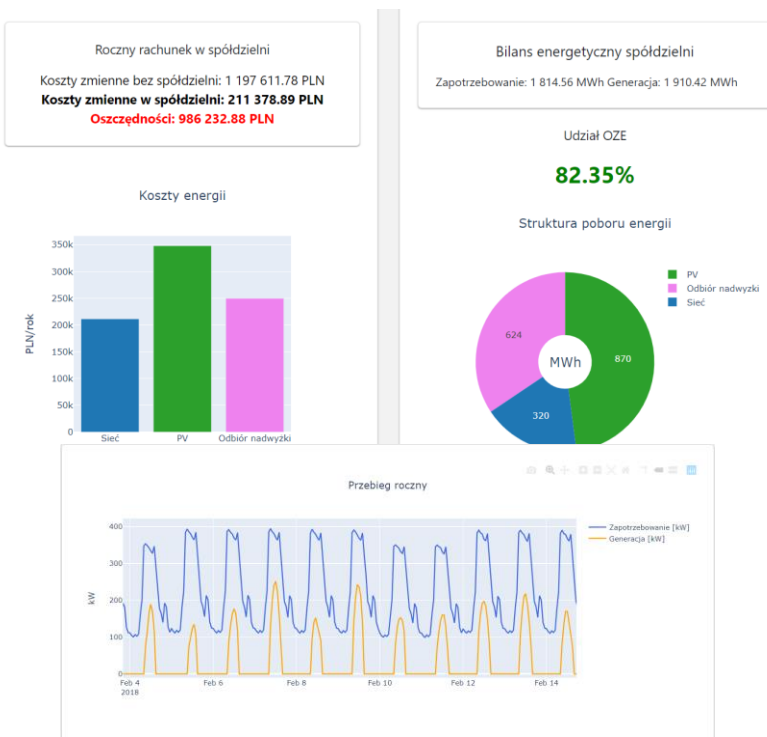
Roczny rachunek w spółdzielni

Koszty zmienne bez spółdzielni: 1 197 611.78 PLN
Koszty zmienne w spółdzielni: 211 378.89 PLN
Oszczędności: 986 232.88 PLN

Koszty energii

PLN/rok

350k
300k
250k
200k
150k
100k
50k
0

Sieć
PV
Odbiór nadwyżki

Bilans energetyczny spółdzielni

Zapotrzebowanie: 1 814.56 MWh Generacja: 1 910.42 MWh

Udział OZE

82.35%

Struktura poboru energii

PV
Odbiór nadwyżki
Sieć

624
MWh
870
320

Przebieg roczny

Zapotrzebowanie [kW]
Generacja [kW]

kW

400
300
200
100
0

Feb 4
2018
Feb 6
Feb 8
Feb 10
Feb 12
Feb 14